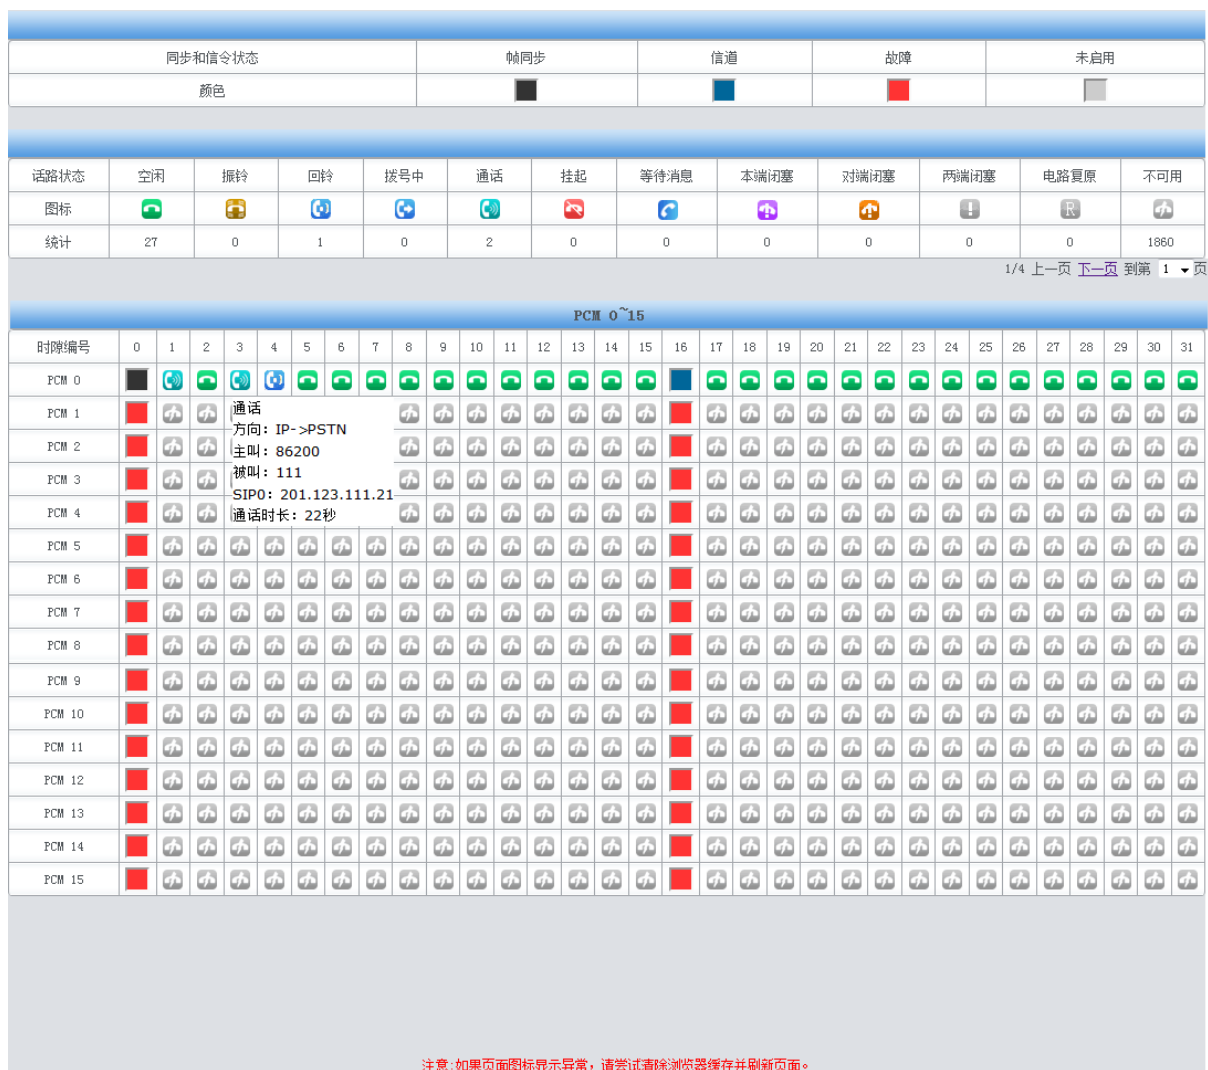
| 同步和信令状态 | 帧同步 | 信道 | 故障 | 未启用 |
|---|---|---|---|---|
| 颜色 | | | | |

| 话路状态 | 空闲 | 振铃 | 回铃 | 拨号中 | 通话 | 挂起 | 等待消息 | 本端闭塞 | 对端闭塞 | 两端闭塞 | 电路复原 | 不可用 |
|---|---|---|---|---|---|---|---|---|---|---|---|---|
| 图标 | | | | | | | | | | | R | |
| 统计 | 27 | 0 | 1 | 0 | 2 | 0 | 0 | 0 | 0 | 0 | 0 | 1860 |

1/4 上一页 下一页 到第 1 页

PCM 0~15

| 时隙编号 | 0 | 1 | 2 | 3 | 4 | 5 | 6 | 7 | 8 | 9 | 10 | 11 | 12 | 13 | 14 | 15 | 16 | 17 | 18 | 19 | 20 | 21 | 22 | 23 | 24 | 25 | 26 | 27 | 28 | 29 | 30 | 31 |
|---|---|---|---|---|---|---|---|---|---|---|---|---|---|---|---|---|---|---|---|---|---|---|---|---|---|---|---|---|---|---|---|---|
| PCM 0 | | | | | | | | | | | | | | | | | | | | | | | | | | | | | | | | |
| PCM 1 | | | | | | | | | | | | | | | | | | | | | | | | | | | | | | | | |
| PCM 2 | | | | | | | | | | | | | | | | | | | | | | | | | | | | | | | | |
| PCM 3 | | | | | | | | | | | | | | | | | | | | | | | | | | | | | | | | |
| PCM 4 | | | | | | | | | | | | | | | | | | | | | | | | | | | | | | | | |
| PCM 5 | | | | | | | | | | | | | | | | | | | | | | | | | | | | | | | | |
| PCM 6 | | | | | | | | | | | | | | | | | | | | | | | | | | | | | | | | |
| PCM 7 | | | | | | | | | | | | | | | | | | | | | | | | | | | | | | | | |
| PCM 8 | | | | | | | | | | | | | | | | | | | | | | | | | | | | | | | | |
| PCM 9 | | | | | | | | | | | | | | | | | | | | | | | | | | | | | | | | |
| PCM 10 | | | | | | | | | | | | | | | | | | | | | | | | | | | | | | | | |
| PCM 11 | | | | | | | | | | | | | | | | | | | | | | | | | | | | | | | | |
| PCM 12 | | | | | | | | | | | | | | | | | | | | | | | | | | | | | | | | |
| PCM 13 | | | | | | | | | | | | | | | | | | | | | | | | | | | | | | | | |
| PCM 14 | | | | | | | | | | | | | | | | | | | | | | | | | | | | | | | | |
| PCM 15 | | | | | | | | | | | | | | | | | | | | | | | | | | | | | | | | |

通话
方向：IP->PSTN
主叫：86200
被叫：111
SIP0：201.123.111.21
通话时长：22秒

注意：如果页面图标显示异常，请尝试清除浏览器缓存并刷新页面。